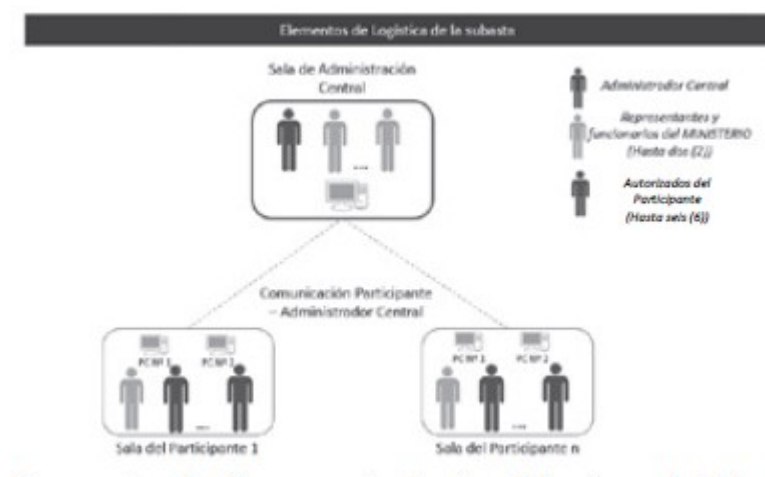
Elementos de Logística de la subasta

Sala de Administración Central

...

Administrador Central

Representantes y funcionarios del MINISTERIO (Hasta dos (2))

Autorizados del Participante (Hasta seis (6))

Comunicación Participante – Administrador Central

PC Nº 1

PC Nº 2

...

Sala del Participante 1

PC Nº 1

PC Nº 2

...

Sala del Participante n